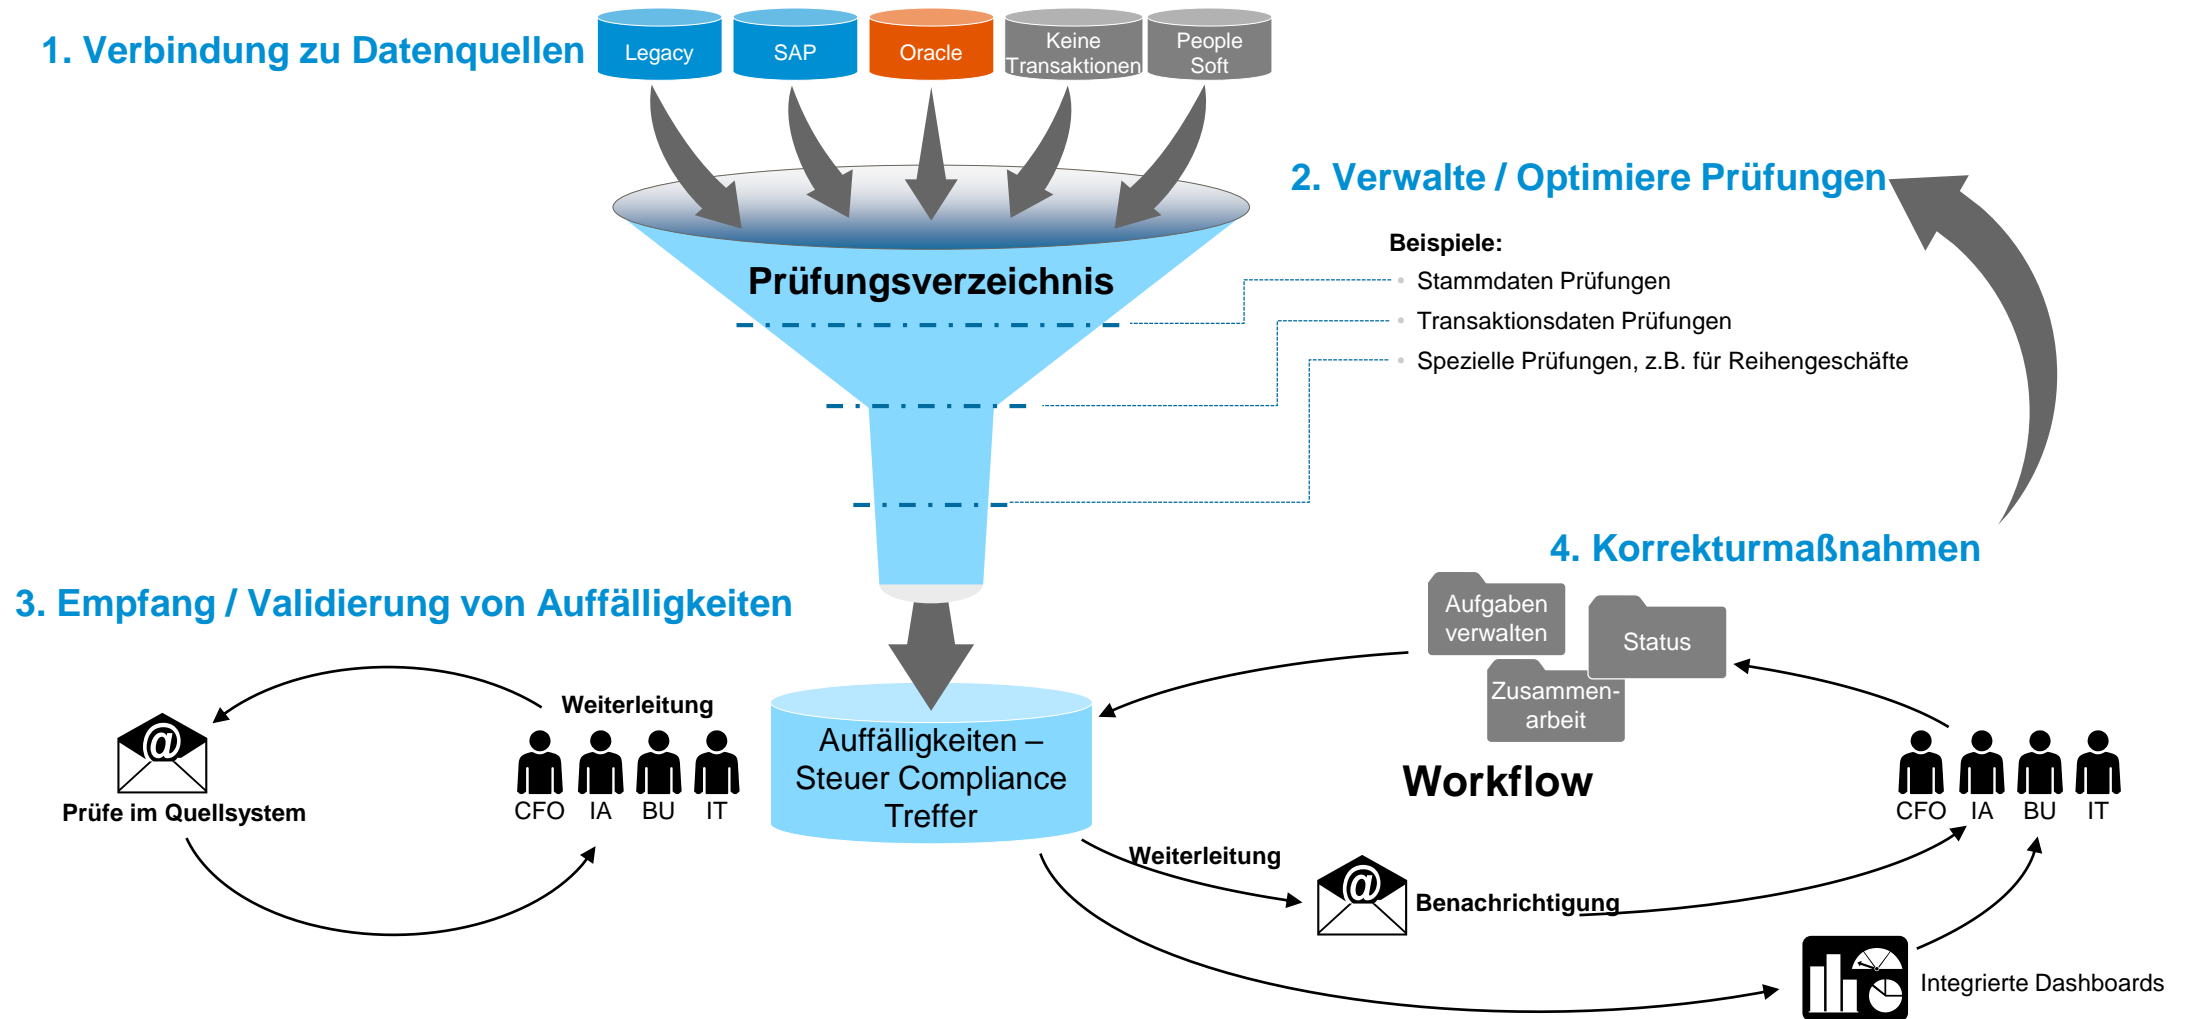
1. Verbindung zu Datenquellen

Legacy

SAP

Oracle

Keine Transaktionen

People Soft

Prüfungsverzeichnis

2. Verwalte / Optimiere Prüfungen

Beispiele:

Stammdaten Prüfungen

Transaktionsdaten Prüfungen

Spezielle Prüfungen, z.B. für Reihengeschäfte

4. Korrekturmaßnahmen

3. Empfang / Validierung von Auffälligkeiten

Aufgaben verwalten

Status

Zusammenarbeit

Weiterleitung

Prüfe im Quellsystem

CFO IA BU IT

Auffälligkeiten – Steuer Compliance Treffer

Workflow

CFO IA BU IT

Weiterleitung

Benachrichtigung

Integrierte Dashboards